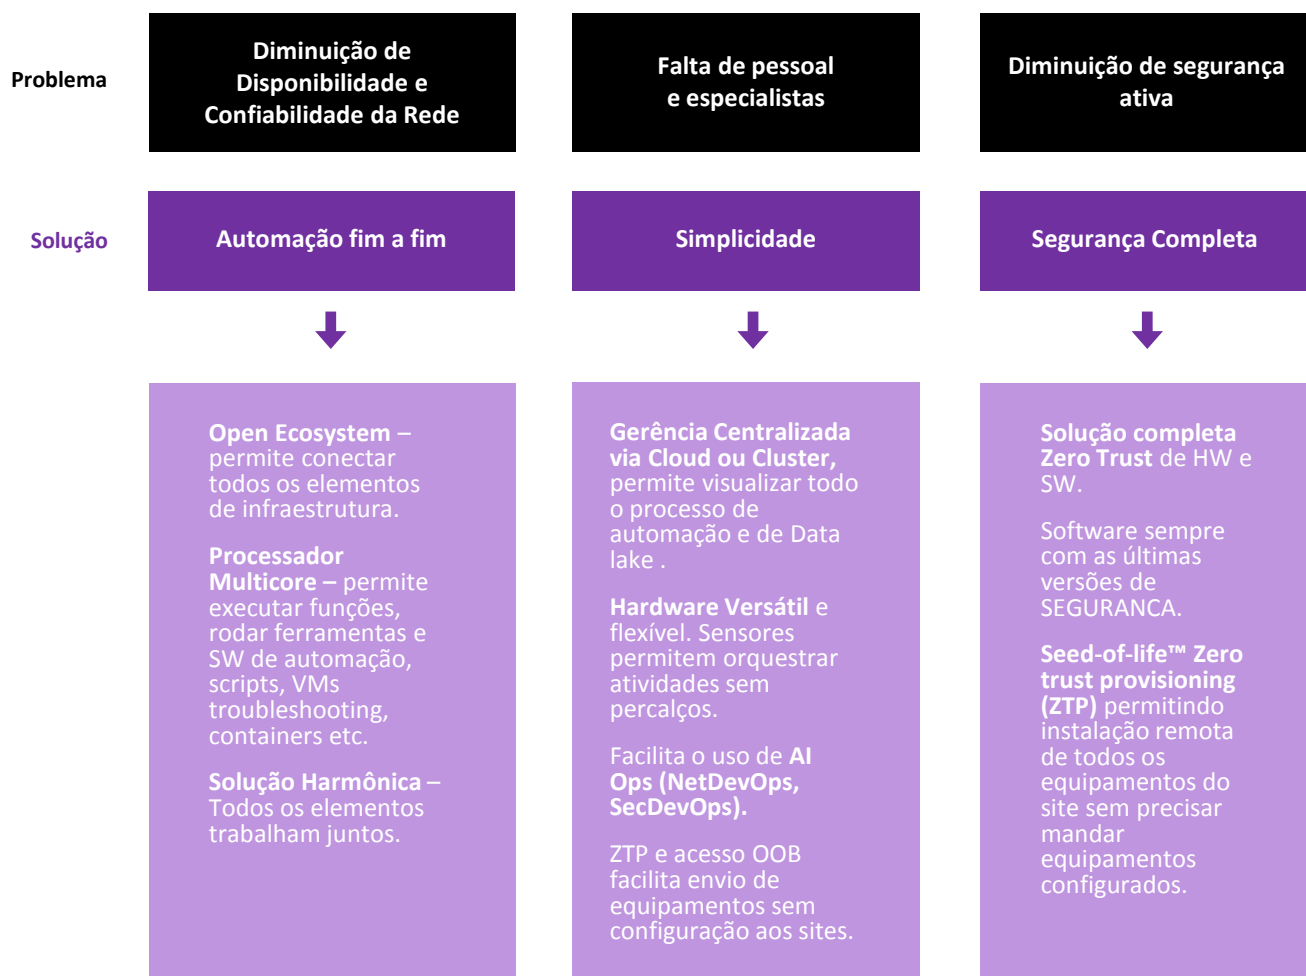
Problema

Diminuição de Disponibilidade e Confiabilidade da Rede

Falta de pessoal e especialistas

Diminuição de segurança ativa

Solução

Automação fim a fim

Simplicidade

Segurança Completa

Open Ecosystem – permite conectar todos os elementos de infraestrutura.

Processador Multicore – permite executar funções, rodar ferramentas e SW de automação, scripts, VMs troubleshooting, containers etc.

Solução Harmônica – Todos os elementos trabalham juntos.

Gerência Centralizada via Cloud ou Cluster, permite visualizar todo o processo de automação e de Data lake .

Hardware Versátil e flexível. Sensores permitem orquestrar atividades sem percalços.

Facilita o uso de AI Ops (NetDevOps, SecDevOps).

ZTP e acesso OOB facilita envio de equipamentos sem configuração aos sites.

Solução completa Zero Trust de HW e SW.

Software sempre com as últimas versões de SEGURANCA.

Seed-of-life™ Zero trust provisioning (ZTP) permitindo instalação remota de todos os equipamentos do site sem precisar mandar equipamentos configurados.